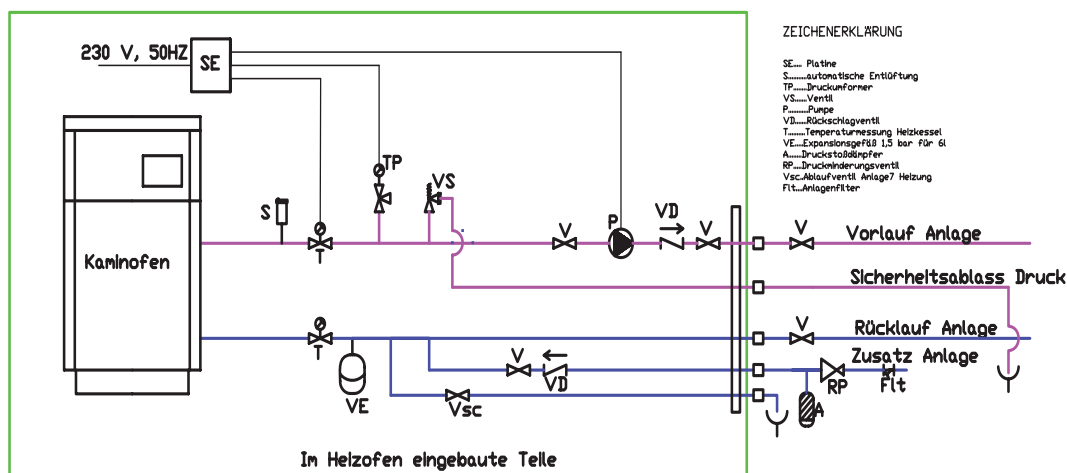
230 V, 50HZ
SE
TP
VS
S
T
P
VD
V
V
V
Vorlauf Anlage
Kaminofen
Sicherheitsablass Druck
V
Rücklauf Anlage
T
V
Zusatz Anlage
VD
RP
Flt
VE
Vsc
A
Im Heizofen eingebaute Teile

ZEICHENERKLÄRUNG

SE.....Platine
S........automatische Entlüftung
TP.......Druckumformer
VS.......Ventil
P.........Pumpe
VD......Rückschlagventil
T.........Temperaturmessung Heizkessel
VE.....Expansionsgefäß 1,5 bar für 6l
A.......Druckstoßdämpfer
RP.....Druckminderungsventil
Vsc..Ablaufventil Anlage7 Heizung
Flt...Anlagenfilter